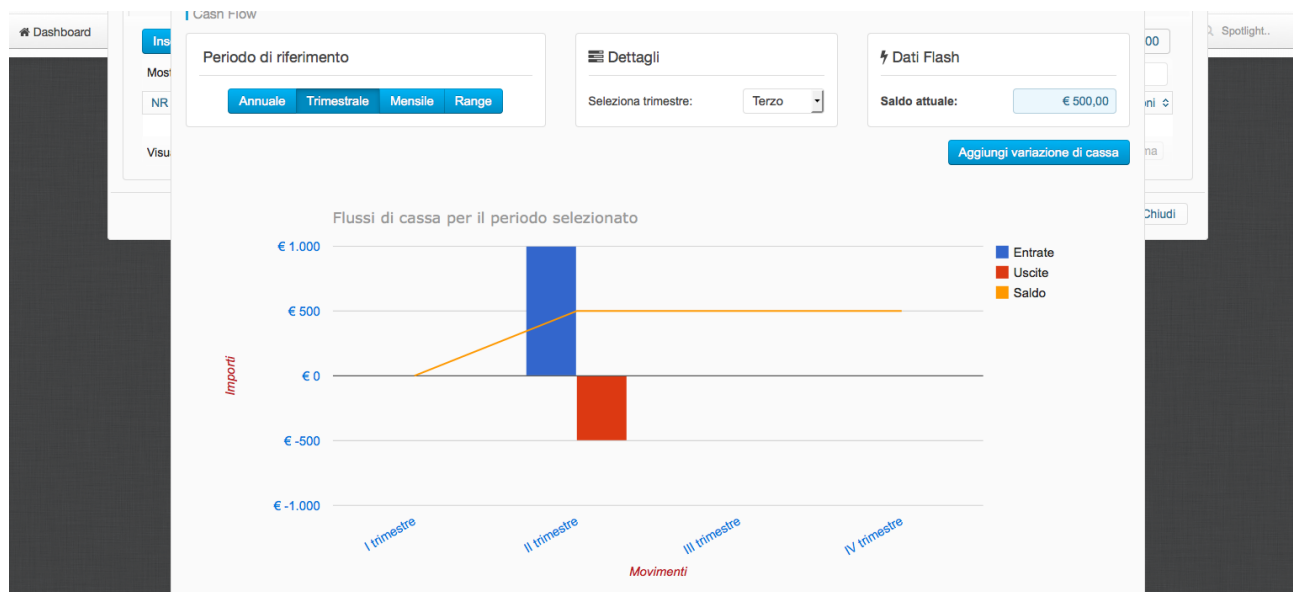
Dashboard

Ins

Most

NR

Visu

Cash Flow

Periodo di riferimento

Annuale | Trimestrale | Mensile | Range

Dettagli

Seleziona trimestre: Terzo

Dati Flash

Saldo attuale: € 500,00

Aggiungi variazione di cassa

Spotlight..

00

oni

na

Chiudi

Flussi di cassa per il periodo selezionato

€ 1.000
€ 500
€ 0
€ -500
€ -1.000

Importi

I trimestre
II trimestre
III trimestre
IV trimestre

Movimenti

Entrate
Uscite
Saldo